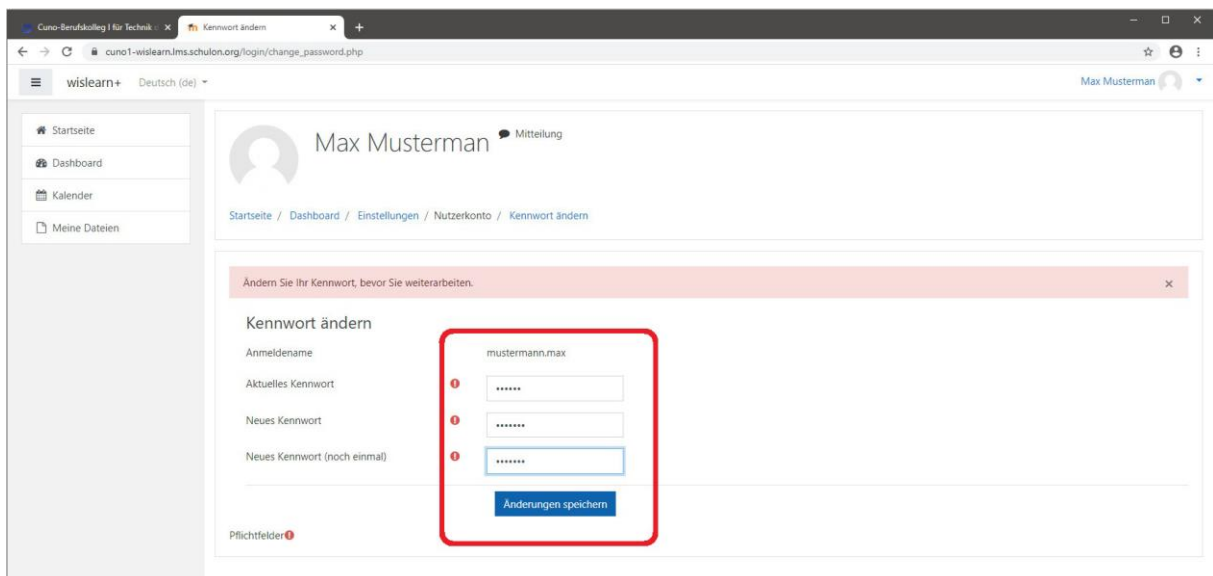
Cuno-Berufskolleg I für Technik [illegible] ×
Kennwort ändern ×
+
cuno1-wislearn.lms.schulon.org/login/change_password.php

wislearn+ Deutsch (de)
Max Musterman

Startseite
Dashboard
Kalender
Meine Dateien

Max Musterman
Mitteilung

Startseite / Dashboard / Einstellungen / Nutzerkonto / Kennwort ändern

Ändern Sie Ihr Kennwort, bevor Sie weiterarbeiten.
×

Kennwort ändern

Anmeldename mustermann.max

Aktuelles Kennwort ••••••

Neues Kennwort •••••••

Neues Kennwort (noch einmal) •••••••

Änderungen speichern

Pflichtfelder